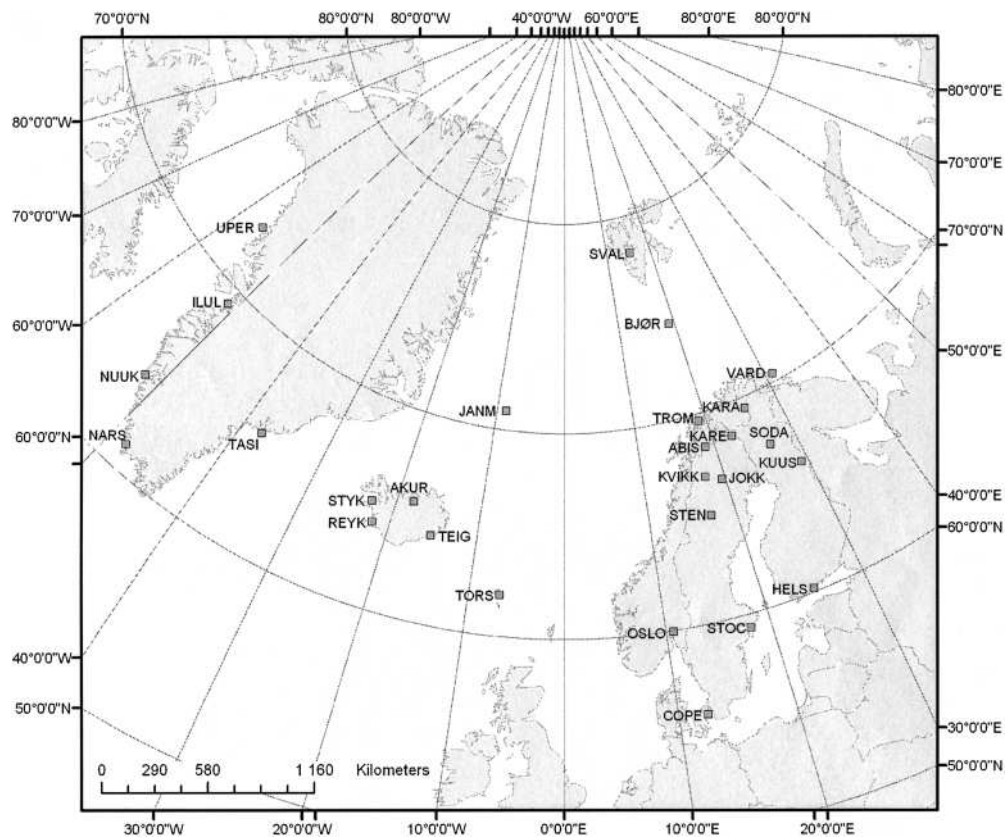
70°0'0"N
80°0'0"N
80°0'0"W
40°0'0"W
60°0'0"E
80°0'0"E
80°0'0"N
80°0'0"E
80°0'0"W
70°0'0"E
70°0'0"W
70°0'0"N
60°0'0"W
50°0'0"E
60°0'0"N
40°0'0"E
60°0'0"N
40°0'0"W
50°0'0"N
30°0'0"E
50°0'0"N
UPER
SVAL
ILUL
BJØR
NUUK
VARD
JANM
KARA
TROM
NARS
KARE
SODA
TASI
ABIS
KUUS
KVIKK
JOKK
AKUR
STYK
REYK
TEIG
STEN
TORS
HELS
OSLO
STOC
COPE
0
290
580
1 160
Kilometers
30°0'0"W
20°0'0"W
10°0'0"W
0°0'0"E
10°0'0"E
20°0'0"E